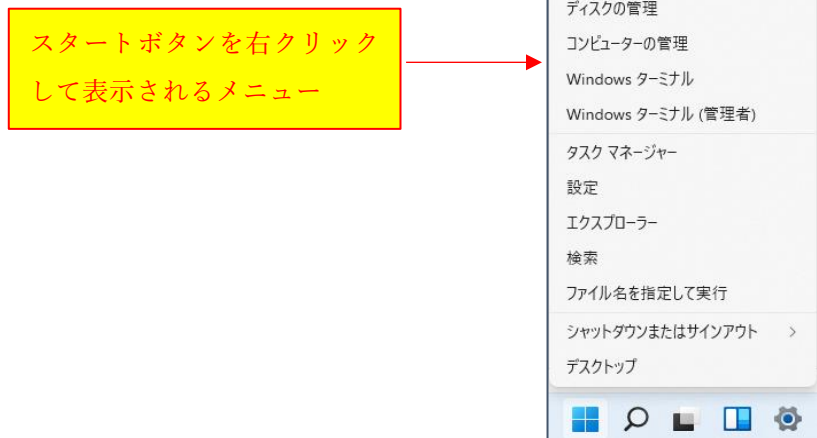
スタートボタンを右クリックして表示されるメニュー

ディスクの管理
コンピューターの管理
Windows ターミナル
Windows ターミナル (管理者)
タスク マネージャー
設定
エクスプローラー
検索
ファイル名を指定して実行
シャットダウンまたはサインアウト >
デスクトップ